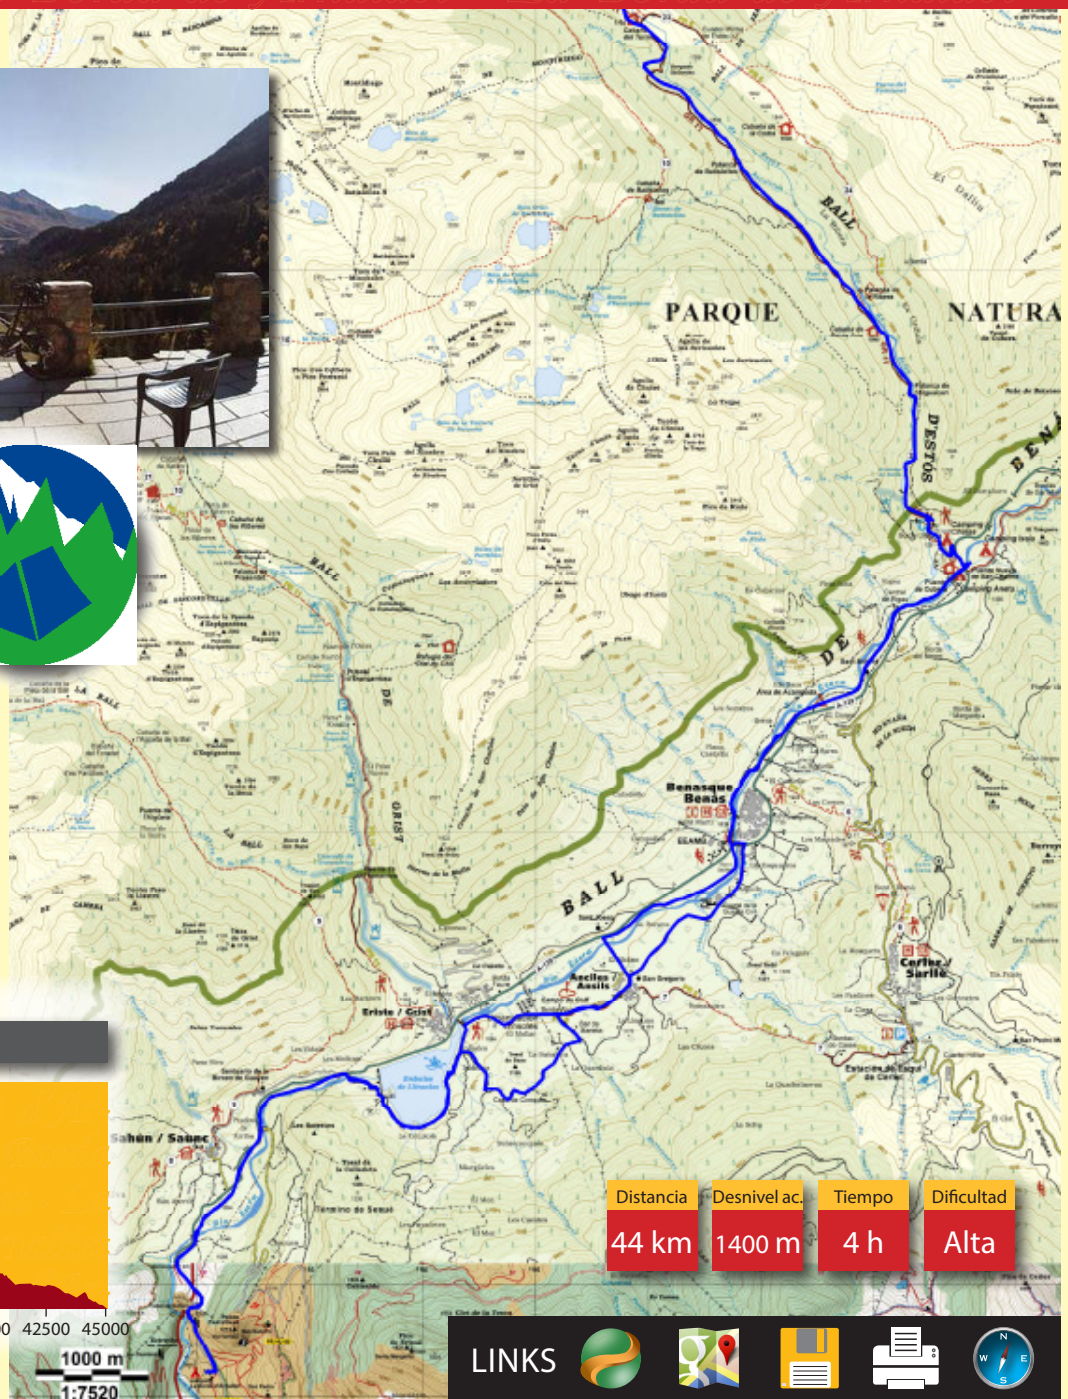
PARQUE
NATURA
BALL
D'ESTOS
BENA
DE
BALL
DE
ERIST
BALL
Benasque
Benás
Anciles
Ansils
Eriste / Grist
Cerler / Sarllé
Sahún / Saunc
Distancia
44 km
Desnivel ac.
1400 m
Tiempo
4 h
Dificultad
Alta
0 42500 45000
1000 m
1:7520
LINKS